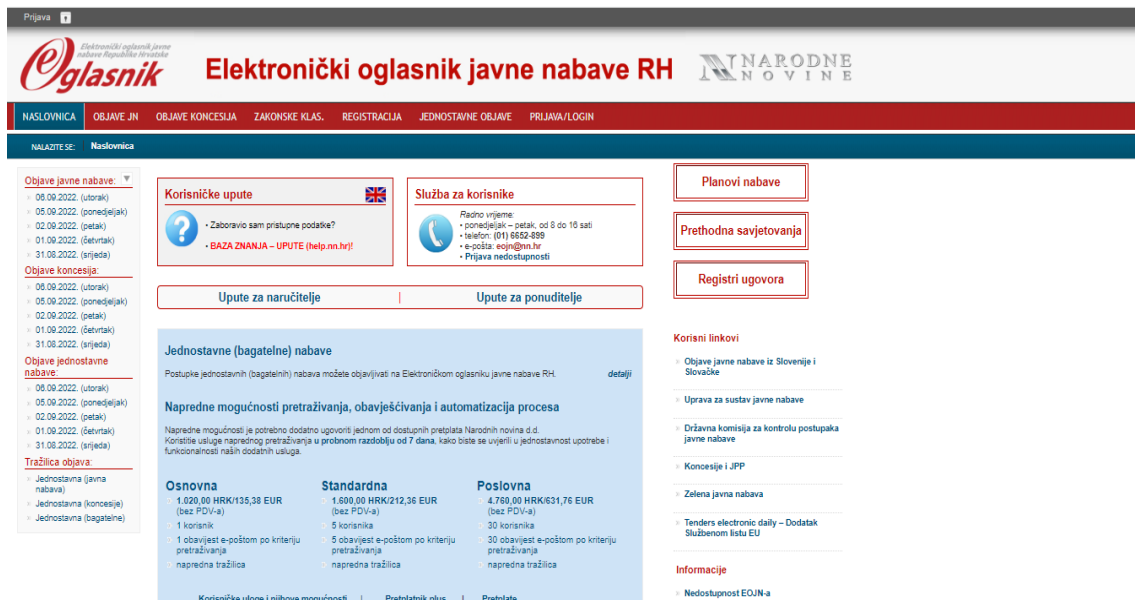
Prijava

Elektronički oglasnik javne nabave Republike Hrvatske
eOglasnik

Elektronički oglasnik javne nabave RH

NARODNE NOVINE

NASLOVNICA OBJAVE JN OBJAVE KONCESIJA ZAKONSKE KLAS. REGISTRACIJA JEDNOSTAVNE OBJAVE PRIJAVA/LOGIN

NALAZITE SE: Naslovnica

Objave javne nabave:
06.09.2022. (utorak)
05.09.2022. (ponedjeljak)
02.09.2022. (petak)
01.09.2022. (četvrtak)
31.08.2022. (srijeda)

Objave koncesija:
06.09.2022. (utorak)
05.09.2022. (ponedjeljak)
02.09.2022. (petak)
01.09.2022. (četvrtak)
31.08.2022. (srijeda)

Objave jednostavne nabave:
06.09.2022. (utorak)
05.09.2022. (ponedjeljak)
02.09.2022. (petak)
01.09.2022. (četvrtak)
31.08.2022. (srijeda)

Tražilica objava:
Jednostavna (javna nabava)
Jednostavna (koncesije)
Jednostavna (bagatelne)

Korisničke upute
Zaboravio sam pristupne podatke?
BAZA ZNANJA – UPUTE (help.nn.hr)!

Služba za korisnike
Radno vrijeme:
ponedjeljak – petak, od 8 do 16 sati
telefon: (01) 6652-899
e-pošta: eojn@nn.hr
Prijava nedostupnosti

Upute za naručitelje | Upute za ponuditelje

Jednostavne (bagatelne) nabave
Postupke jednostavnih (bagatelnih) nabava možete objavljivati na Elektroničkom oglasniku javne nabave RH. detalji

Napredne mogućnosti pretraživanja, obavješćivanja i automatizacija procesa
Napredne mogućnosti je potrebno dodatno ugovoriti jednom od dostupnih pretplata Narodnih novina d.d.
Koristitie usluge naprednog pretraživanja u probnom razdoblju od 7 dana, kako biste se uvjerili u jednostavnost upotrebe i funkcionalnosti naših dodatnih usluga.

Osnovna
1.020,00 HRK/135,38 EUR (bez PDV-a)
1 korisnik
1 obavijest e-poštom po kriteriju pretraživanja
napredna tražilica

Standardna
1.600,00 HRK/212,36 EUR (bez PDV-a)
5 korisnika
5 obavijest e-poštom po kriteriju pretraživanja
napredna tražilica

Poslovna
4.760,00 HRK/631,76 EUR (bez PDV-a)
30 korisnika
30 obavijest e-poštom po kriteriju pretraživanja
napredna tražilica

Korisničke uloge i njihove mogućnosti | Pretplatnik plus | Pretplata

Planovi nabave
Prethodna savjetovanja
Registri ugovora

Korisni linkovi
Objave javne nabave iz Slovenije i Slovačke
Uprava za sustav javne nabave
Državna komisija za kontrolu postupaka javne nabave
Koncesije i JPP
Zelena javna nabava
Tenders electronic daily – Dodatak Službenom listu EU

Informacije
Nedostupnost EOJN-a